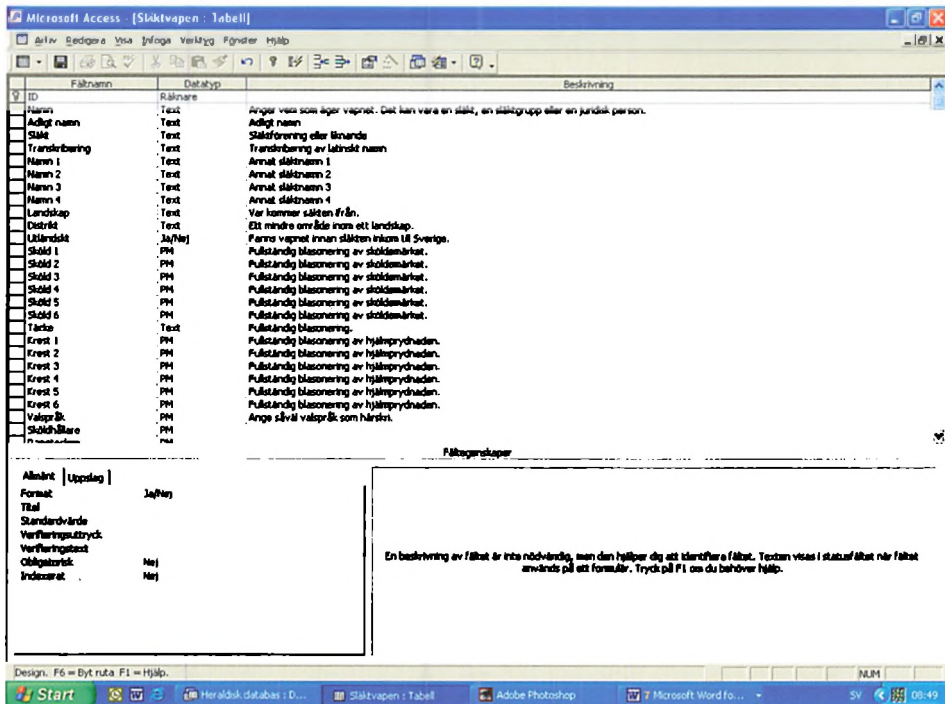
Microsoft Access - [Släktvapen : Tabell]

Arkiv Redigera Visa Infoga Verktyg Fönster Hjälp

| Fältnamn | Datatyp | Beskrivning |
|---|---|---|
| ID | Räknare | |
| Namn | Text | Anger vem som äger vapnet. Det kan vara en släkt, en släktgrupp eller en juridisk person. |
| Adligt namn | Text | Adligt namn |
| Släkt | Text | Släktförening eller liknande |
| Transkribering | Text | Transkribering av latinskt namn |
| Namn 1 | Text | Annat släktnamn 1 |
| Namn 2 | Text | Annat släktnamn 2 |
| Namn 3 | Text | Annat släktnamn 3 |
| Namn 4 | Text | Annat släktnamn 4 |
| Landskap | Text | Var kommer släkten ifrån. |
| Distrikt | Text | Ett mindre område inom ett landskap. |
| Utländskt | Ja/Nej | Fanns vapnet innan släkten inkom till Sverige. |
| Sköld 1 | PM | Fullständig blasonering av sköldemärket. |
| Sköld 2 | PM | Fullständig blasonering av sköldemärket. |
| Sköld 3 | PM | Fullständig blasonering av sköldemärket. |
| Sköld 4 | PM | Fullständig blasonering av sköldemärket. |
| Sköld 5 | PM | Fullständig blasonering av sköldemärket. |
| Sköld 6 | PM | Fullständig blasonering av sköldemärket. |
| Täcke | Text | Fullständig blasonering. |
| Krest 1 | PM | Fullständig blasonering av hjälmprydnaden. |
| Krest 2 | PM | Fullständig blasonering av hjälmprydnaden. |
| Krest 3 | PM | Fullständig blasonering av hjälmprydnaden. |
| Krest 4 | PM | Fullständig blasonering av hjälmprydnaden. |
| Krest 5 | PM | Fullständig blasonering av hjälmprydnaden. |
| Krest 6 | PM | Fullständig blasonering av hjälmprydnaden. |
| Valspråk | PM | Ange såväl valspråk som härskri. |
| Sköldhållare | PM | |

Fältegenskaper

Allmänt | Uppslag

Format Ja/Nej
Titel
Standardvärde
Verifieringsuttryck
Verifieringstext
Obligatorisk Nej
Indexerat Nej

En beskrivning av fältet är inte nödvändig, men den hjälper dig att identifiera fältet. Texten visas i statusfältet när fältet används på ett formulär. Tryck på F1 om du behöver hjälp.

Design. F6 = Byt ruta F1 = Hjälp. NUM

Start | Heraldisk databas : D... | Släktvapen : Tabell | Adobe Photoshop | 7 Microsoft Word fo... | SV 08:49